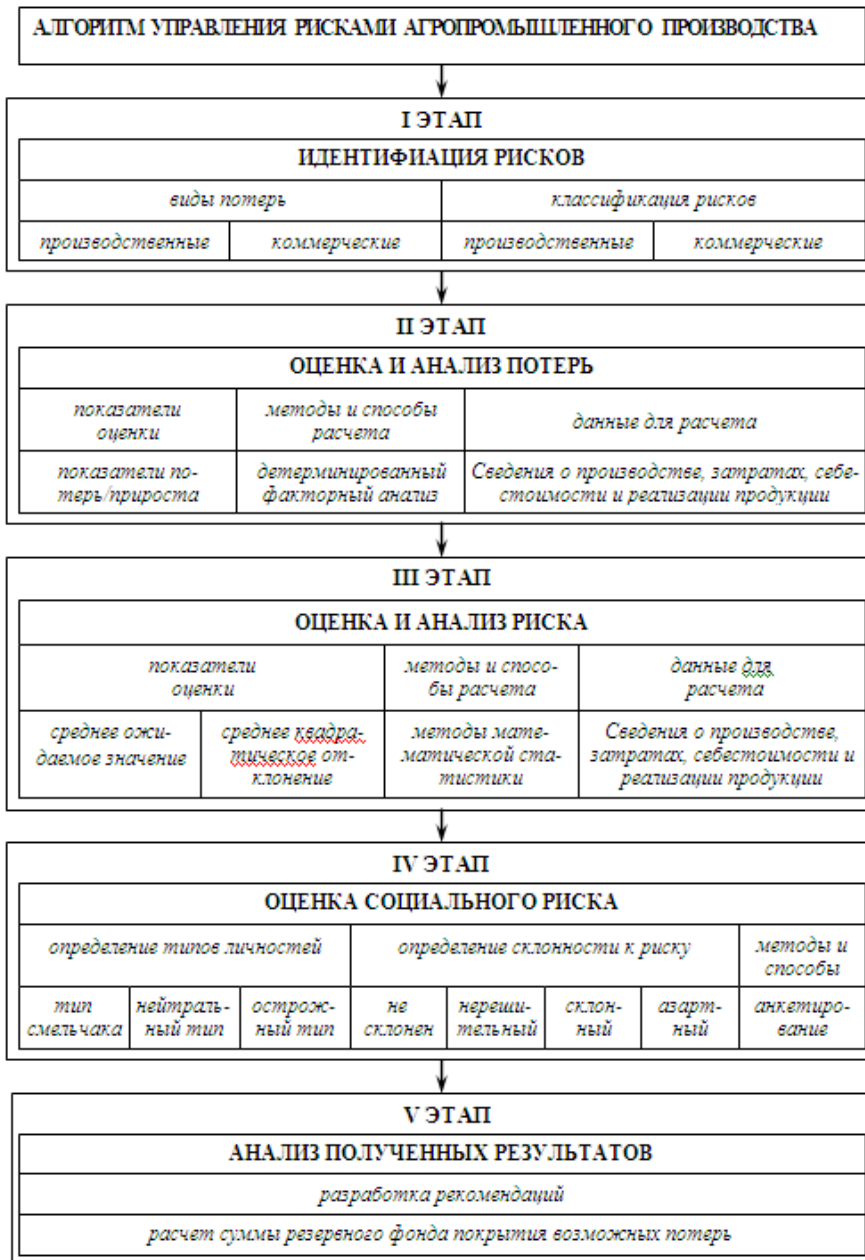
АЛГОРИТМ УПРАВЛЕНИЯ РИСКАМИ АГРОПРОМЫШЛЕННОГО ПРОИЗВОДСТВА

I ЭТАП

ИДЕНТИФИАЦИЯ РИСКОВ

| виды потерь | | классификация рисков | |
|---|---|---|---|
| производственные | коммерческие | производственные | коммерческие |

II ЭТАП

ОЦЕНКА И АНАЛИЗ ПОТЕРЬ

| показатели оценки | методы и способы расчета | данные для расчета |
|---|---|---|
| показатели потерь/прироста | детерминированный факторный анализ | Сведения о производстве, затратах, себестоимости и реализации продукции |

III ЭТАП

ОЦЕНКА И АНАЛИЗ РИСКА

| показатели оценки | | методы и способы расчета | данные для расчета |
|---|---|---|---|
| среднее ожидаемое значение | среднее квадратическое отклонение | методы математической статистики | Сведения о производстве, затратах, себестоимости и реализации продукции |

IV ЭТАП

ОЦЕНКА СОЦИАЛЬНОГО РИСКА

| определение типов личностей | | | определение склонности к риску | | | | методы и способы |
|---|---|---|---|---|---|---|---|
| тип смельчака | нейтральный тип | осторожный тип | не склонен | нерешительный | склонный | азартный | анкетирование |

V ЭТАП

АНАЛИЗ ПОЛУЧЕННЫХ РЕЗУЛЬТАТОВ

разработка рекомендаций

расчет суммы резервного фонда покрытия возможных потерь